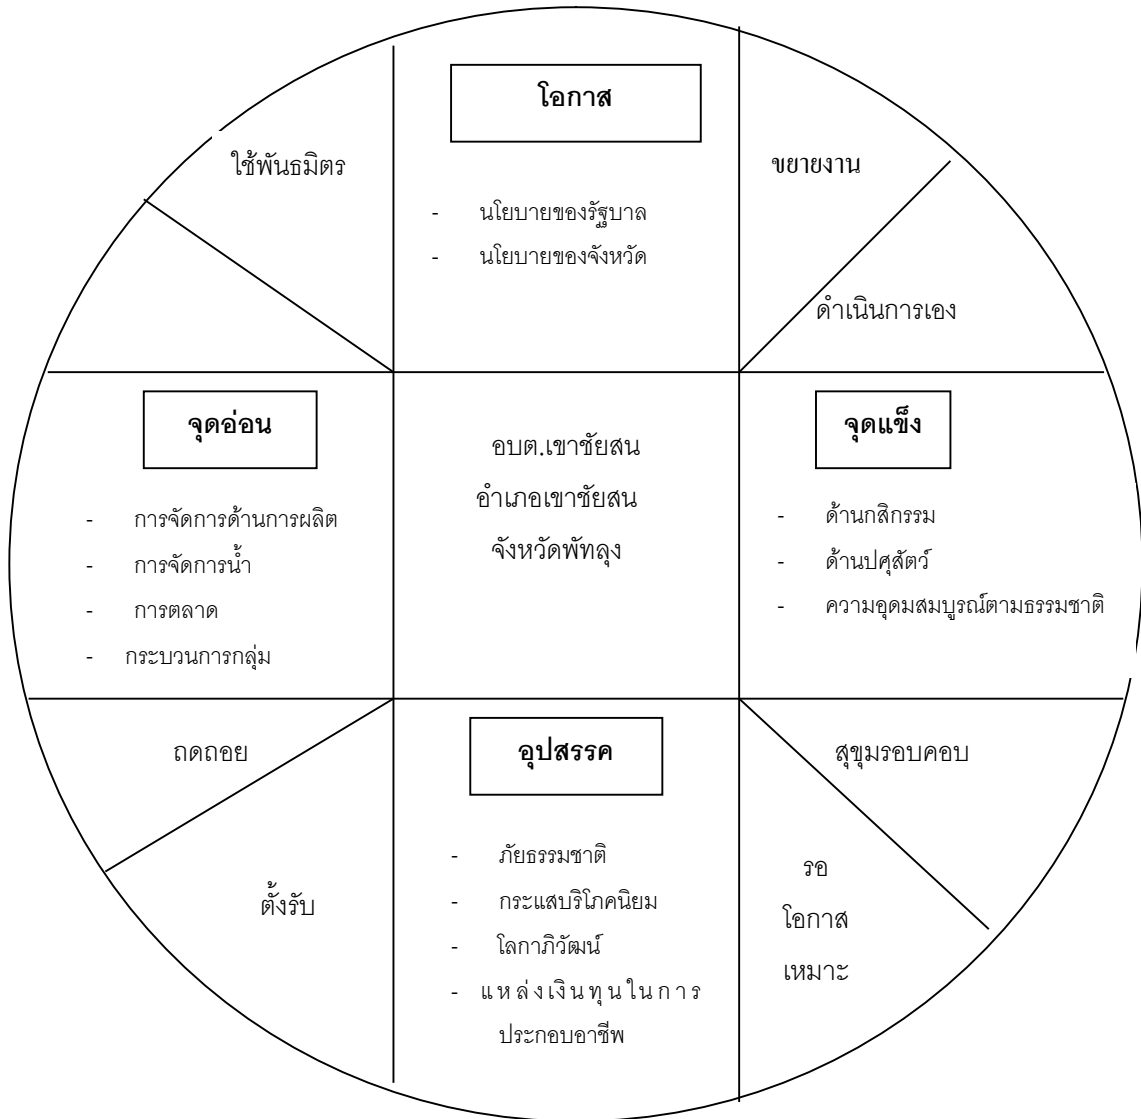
โอกาส

ใช้พันธมิตร

- นโยบายของรัฐบาล
- นโยบายของจังหวัด

ขยายงาน

ดำเนินการเอง

จุดอ่อน

- การจัดการด้านการผลิต
- การจัดการน้ำ
- การตลาด
- กระบวนการกลุ่ม

อบต.เขาชัยสน
อำเภอเขาชัยสน
จังหวัดพัทลุง

จุดแข็ง

- ด้านกสิกรรม
- ด้านปศุสัตว์
- ความอุดมสมบูรณ์ตามธรรมชาติ

ถดถอย

ตั้งรับ

อุปสรรค

- ภัยธรรมชาติ
- กระแสบริโภคนิยม
- โลกาภิวัฒน์
- แหล่งเงินทุนในการประกอบอาชีพ

สุขุมรอบคอบ

รอ
โอกาส
เหมาะ